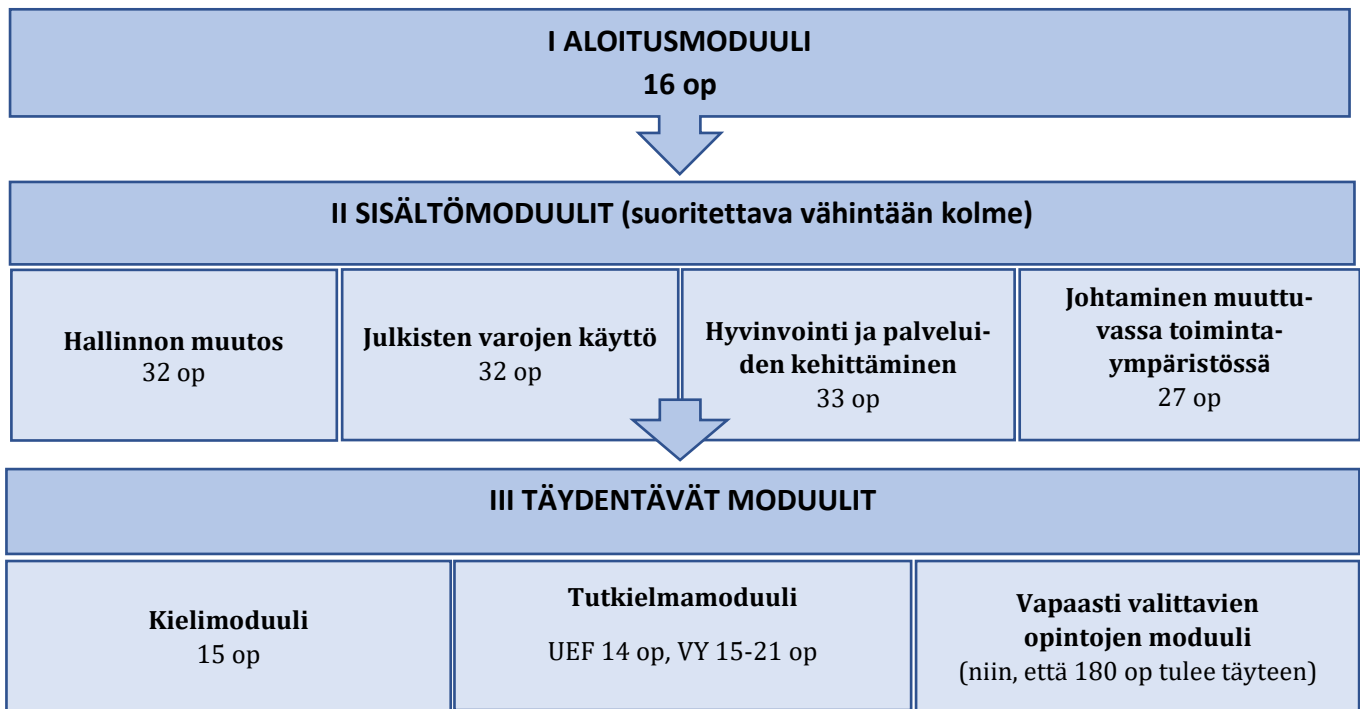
I ALOITUSMODUULI
16 op

II SISÄLTÖMODUULIT (suoritettava vähintään kolme)

Hallinnon muutos
32 op

Julkisten varojen käyttö
32 op

Hyvinvointi ja palveluiden kehittäminen
33 op

Johtaminen muuttuvassa toimintaympäristössä
27 op

III TÄYDENTÄVÄT MODUULIT

Kielimoduuli
15 op

Tutkielmamoduuli
UEF 14 op, VY 15-21 op

Vapaasti valittavien opintojen moduuli
(niin, että 180 op tulee täyteen)